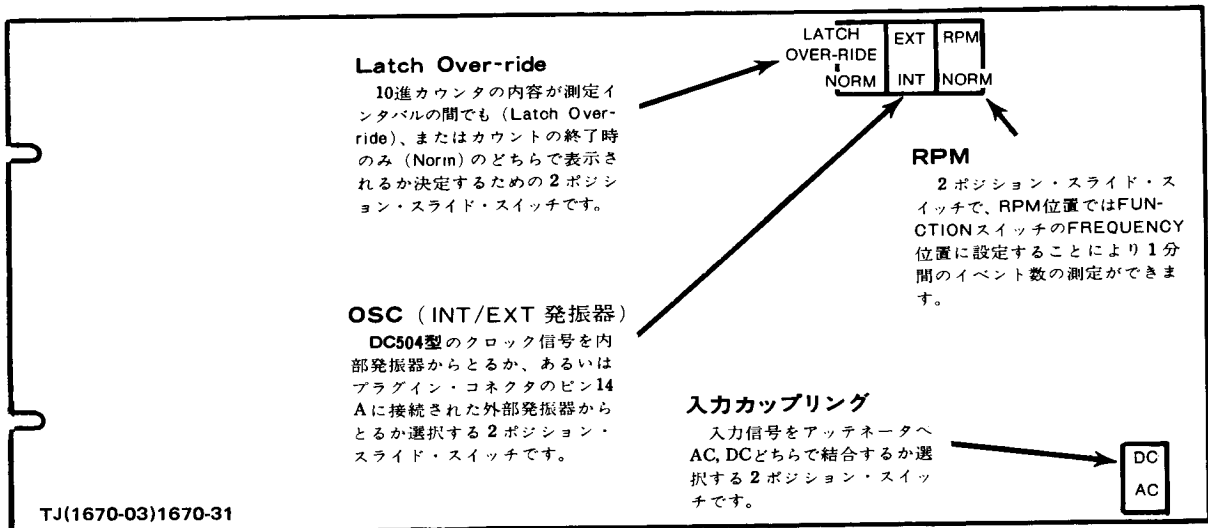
Latch Over-ride
10進カウンタの内容が測定インタバルの間でも（Latch Override)、またはカウントの終了時のみ（Norm）のどちらで表示されるか決定するための2ポジション・スライド・スイッチです。

LATCH OVER-RIDE
NORM

EXT
INT

RPM
NORM

RPM
2ポジション・スライド・スイッチで、RPM位置ではFUNCTIONスイッチのFREQUENCY位置に設定することにより1分間のイベント数の測定ができます。

OSC（INT/EXT 発振器）
DC504型のクロック信号を内部発振器からとるか、あるいはプラグイン・コネクタのピン14Aに接続された外部発振器からとるか選択する2ポジション・スライド・スイッチです。

入力カップリング
入力信号をアッテネータへAC, DCどちらで結合するか選択する2ポジション・スイッチです。

DC
AC

TJ(1670-03)1670-31